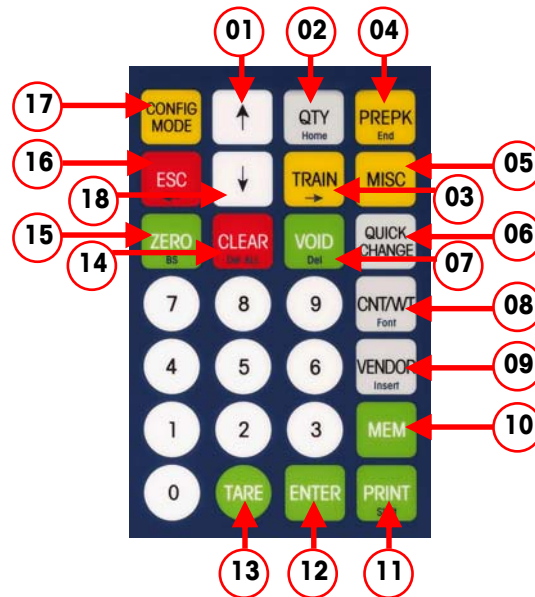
01
02
04
17
CONFIG MODE
↑
QTY
Home
PREPK
End
16
ESC
TRAIN
→
MISC
05
18
↓
03
15
ZERO
BS
CLEAR
Del ALL
VOID
Del
QUICK CHANGE
06
14
07
7
8
9
CNT/WT
Font
08
4
5
6
VENDOR
Insert
09
1
2
3
MEM
10
0
TARE
ENTER
PRINT
S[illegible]
13
12
11